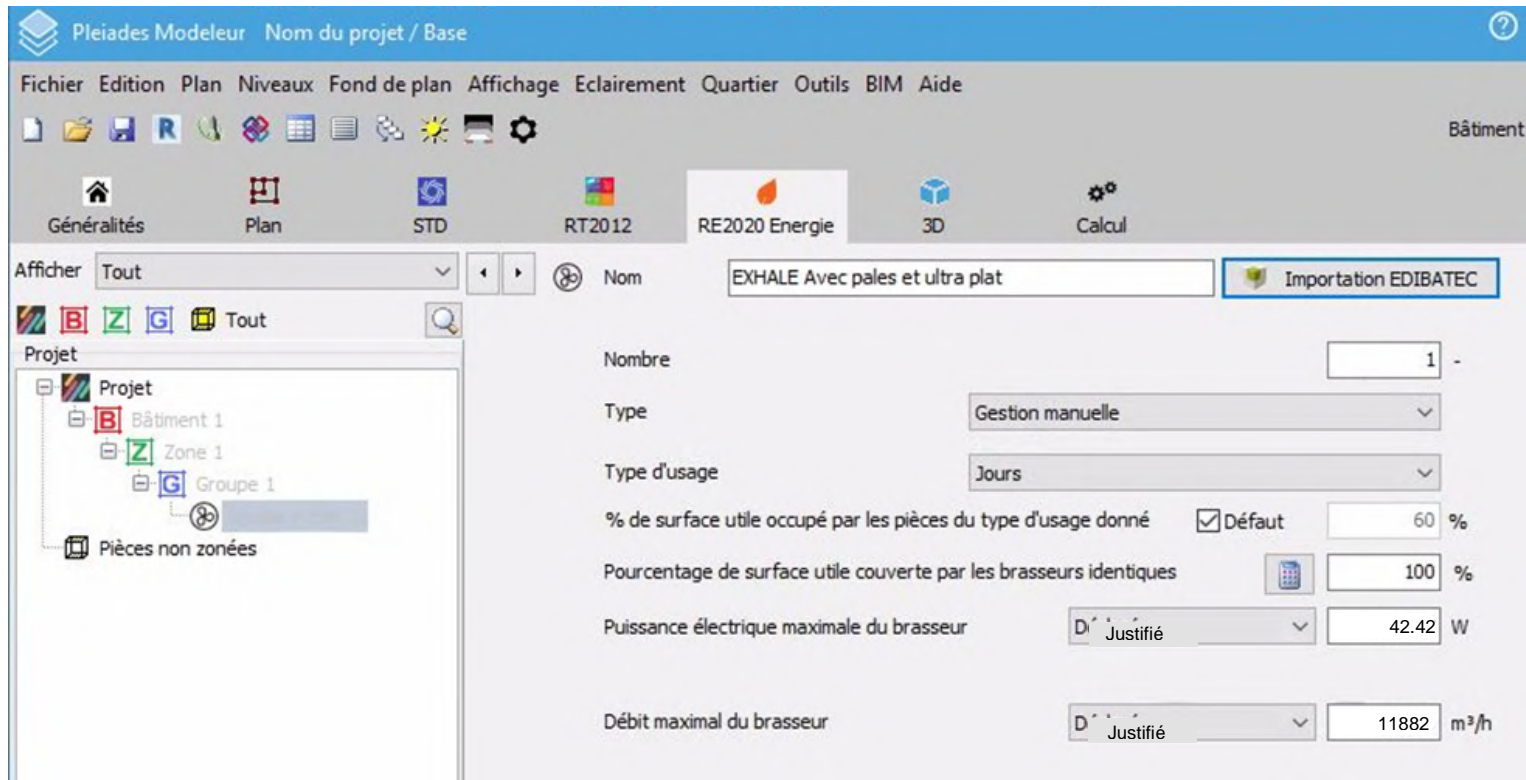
Pleiades Modeleur Nom du projet / Base

Fichier Edition Plan Niveaux Fond de plan Affichage Eclairement Quartier Outils BIM Aide

Bâtiment

Généralités Plan STD RT2012 RE2020 Energie 3D Calcul

Afficher Tout

B Z G Tout

Projet

Projet
B Bâtiment 1
Z Zone 1
G Groupe 1
Pièces non zonées

Nom EXHALE Avec pales et ultra plat

Importation EDIBATEC

Nombre 1 -

Type Gestion manuelle

Type d'usage Jours

% de surface utile occupé par les pièces du type d'usage donné Défaut 60 %

Pourcentage de surface utile couverte par les brasseurs identiques 100 %

Puissance électrique maximale du brasseur D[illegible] Justifié 42.42 W

Débit maximal du brasseur D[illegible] Justifié 11882 m³/h